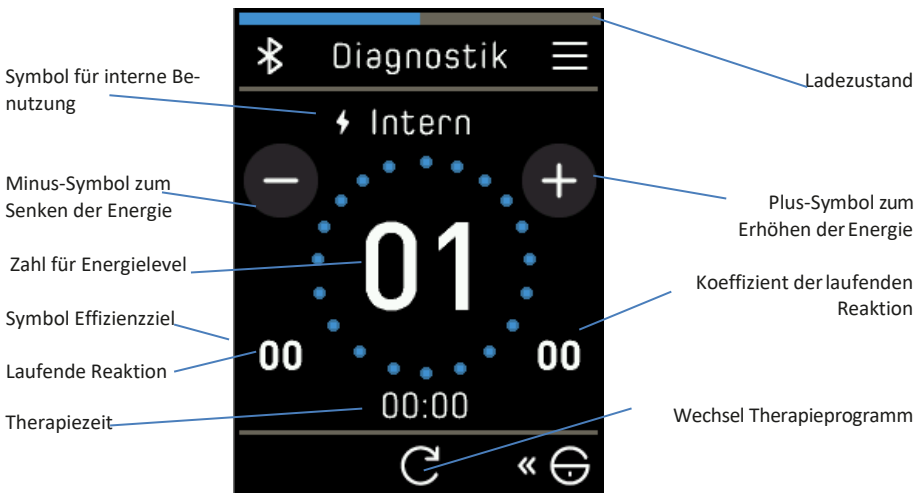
Diagnostik

Symbol für interne Benutzung

Intern

Ladezustand

Minus-Symbol zum Senken der Energie

Plus-Symbol zum Erhöhen der Energie

Zahl für Energielevel

01

Koeffizient der laufenden Reaktion

Symbol Effizienzziel

Laufende Reaktion

00

00

Therapiezeit

00:00

Wechsel Therapieprogramm

«